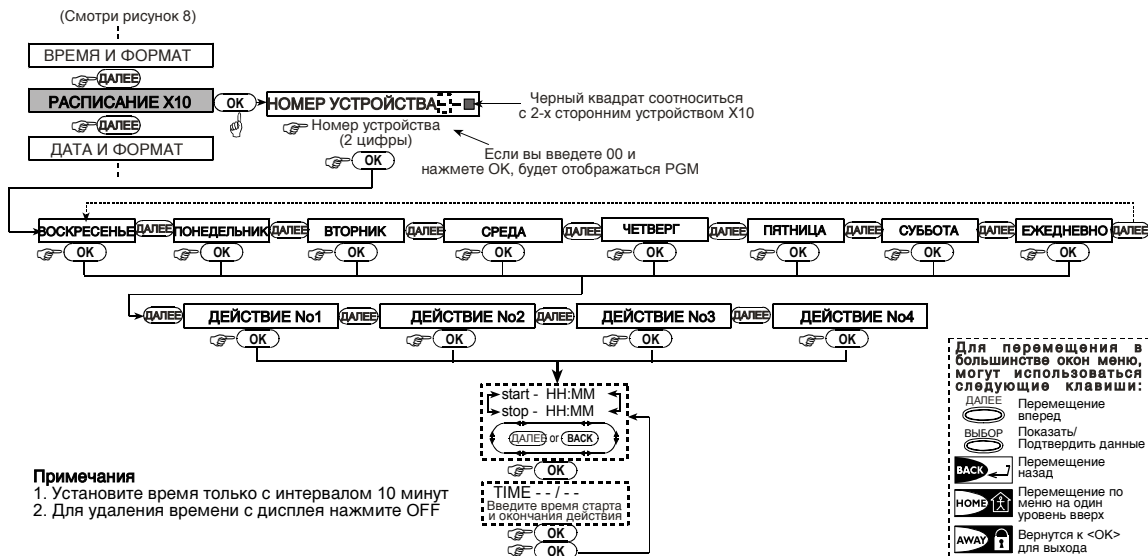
(Смотри рисунок 8)

ВРЕМЯ И ФОРМАТ

ДАЛЕЕ

РАСПИСАНИЕ X10

ДАЛЕЕ

ДАТА И ФОРМАТ

OK

НОМЕР УСТРОЙСТВА

Черный квадрат соотноситься с 2-х сторонним устройством X10

Номер устройства (2 цифры)

OK

Если вы введете 00 и нажмете OK, будет отображаться PGM

ВОСКРЕСЕНЬЕ ДАЛЕЕ ПОНЕДЕЛЬНИК ДАЛЕЕ ВТОРНИК ДАЛЕЕ СРЕДА ДАЛЕЕ ЧЕТВЕРГ ДАЛЕЕ ПЯТНИЦА ДАЛЕЕ СУББОТА ДАЛЕЕ ЕЖЕДНЕВНО ДАЛЕЕ

OK OK OK OK OK OK OK OK

ДАЛЕЕ ДЕЙСТВИЕ No1 ДАЛЕЕ ДЕЙСТВИЕ No2 ДАЛЕЕ ДЕЙСТВИЕ No3 ДАЛЕЕ ДЕЙСТВИЕ No4

OK OK OK OK

start - HH:MM
stop - HH:MM
ДАЛЕЕ or BACK

OK

TIME - - / - -
Введите время старта и окончания действия

OK
OK

Примечания
1. Установите время только с интервалом 10 минут
2. Для удаления времени с дисплея нажмите OFF

Для перемещения в большинстве окон меню, могут использоваться следующие клавиши:
ДАЛЕЕ Перемещение вперед
ВЫБОР Показать/ Подтвердить данные
BACK Перемещение назад
HOME Перемещение по меню на один уровень вверх
AWAY Вернутся к <OK> для выхода